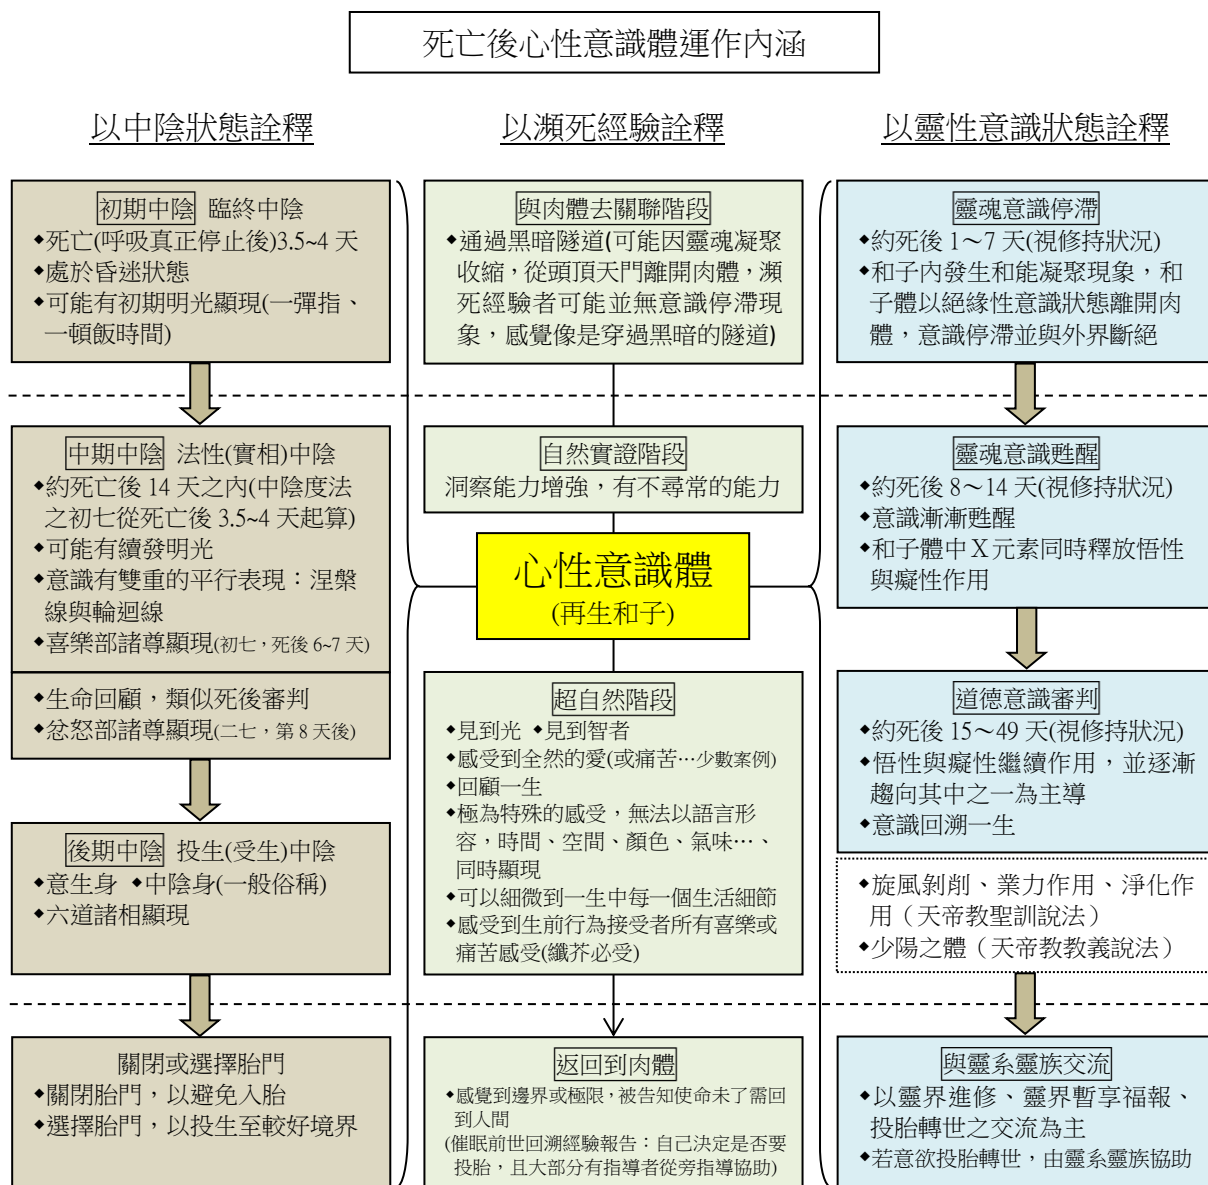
死亡後心性意識體運作內涵

以中陰狀態詮釋

初期中陰 臨終中陰
◆死亡(呼吸真正停止後)3.5~4 天
◆處於昏迷狀態
◆可能有初期明光顯現(一彈指、一頓飯時間)

中期中陰 法性(實相)中陰
◆約死亡後 14 天之內(中陰度法之初七從死亡後 3.5~4 天起算)
◆可能有續發明光
◆意識有雙重的平行表現：涅槃線與輪迴線
◆喜樂部諸尊顯現(初七，死後 6~7 天)

◆生命回顧，類似死後審判
◆忿怒部諸尊顯現(二七，第 8 天後)

後期中陰 投生(受生)中陰
◆意生身 ◆中陰身(一般俗稱)
◆六道諸相顯現

關閉或選擇胎門
◆關閉胎門，以避免入胎
◆選擇胎門，以投生至較好境界

以瀕死經驗詮釋

與肉體去關聯階段
◆通過黑暗隧道(可能因靈魂凝聚收縮，從頭頂天門離開肉體，瀕死經驗者可能並無意識停滯現象，感覺像是穿過黑暗的隧道)

自然實證階段
洞察能力增強，有不尋常的能力

心性意識體
(再生和子)

超自然階段
◆見到光 ◆見到智者
◆感受到全然的愛(或痛苦…少數案例)
◆回顧一生
◆極為特殊的感受，無法以語言形容，時間、空間、顏色、氣味…、同時顯現
◆可以細微到一生中每一個生活細節
◆感受到生前行為接受者所有喜樂或痛苦感受(纖芥必受)

返回到肉體
◆感覺到邊界或極限，被告知使命未了需回到人間
(催眠前世回溯經驗報告：自己決定是否要投胎，且大部分有指導者從旁指導協助)

以靈性意識狀態詮釋

靈魂意識停滯
◆約死後 1～7 天(視修持狀況)
◆和子內發生和能凝聚現象，和子體以絕緣性意識狀態離開肉體，意識停滯並與外界斷絕

靈魂意識甦醒
◆約死後 8～14 天(視修持狀況)
◆意識漸漸甦醒
◆和子體中 X 元素同時釋放悟性與凝性作用

道德意識審判
◆約死後 15～49 天(視修持狀況)
◆悟性與凝性繼續作用，並逐漸趨向其中之一為主導
◆意識回溯一生

◆旋風剎削、業力作用、淨化作用（天帝教聖訓說法）
◆少陽之體（天帝教教義說法）

與靈系靈族交流
◆以靈界進修、靈界暫享福報、投胎轉世之交流為主
◆若意欲投胎轉世，由靈系靈族協助